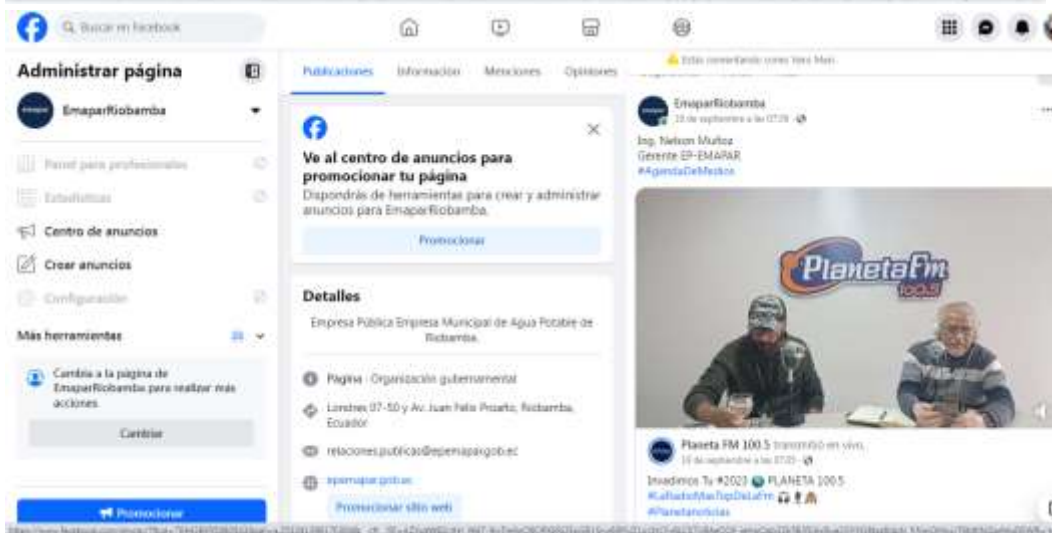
Q Buscar en Facebook

Administrar página

EmaparRiobamba

Panel para profesionales

Estadísticas

Centro de anuncios

Crear anuncios

Configuración

Más herramientas

Cambia a la página de EmaparRiobamba para realizar más acciones.

Cambiar

Promocionar

Publicaciones Información Menciones Opiniones

Ve al centro de anuncios para promocionar tu página

Dispondrás de herramientas para crear y administrar anuncios para EmaparRiobamba.

Promocionar

Detalles

Empresa Pública Empresa Municipal de Agua Potable de Riobamba.

Página · Organización gubernamental

Londres 07-50 y Av. Juan Felix Proaño, Riobamba, Ecuador

relaciones.publicas@epemapar.gob.ec

epemapar.gob.ec

Promocionar sitio web

Estás comentando como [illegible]

EmaparRiobamba
18 de septiembre a las 07:28 ·

Ing. Nelson Muñoz
Gerente EP-EMAPAR
#AgendaDeMedios

PlanetaFm 100.5

Planeta FM 100.5 transmitió en vivo.
18 de septiembre a las 07:05 ·

Invadimos Tu #2023 PLANETA 100.5
#LaRadioMasTopDelaFm
#Planetanoticias